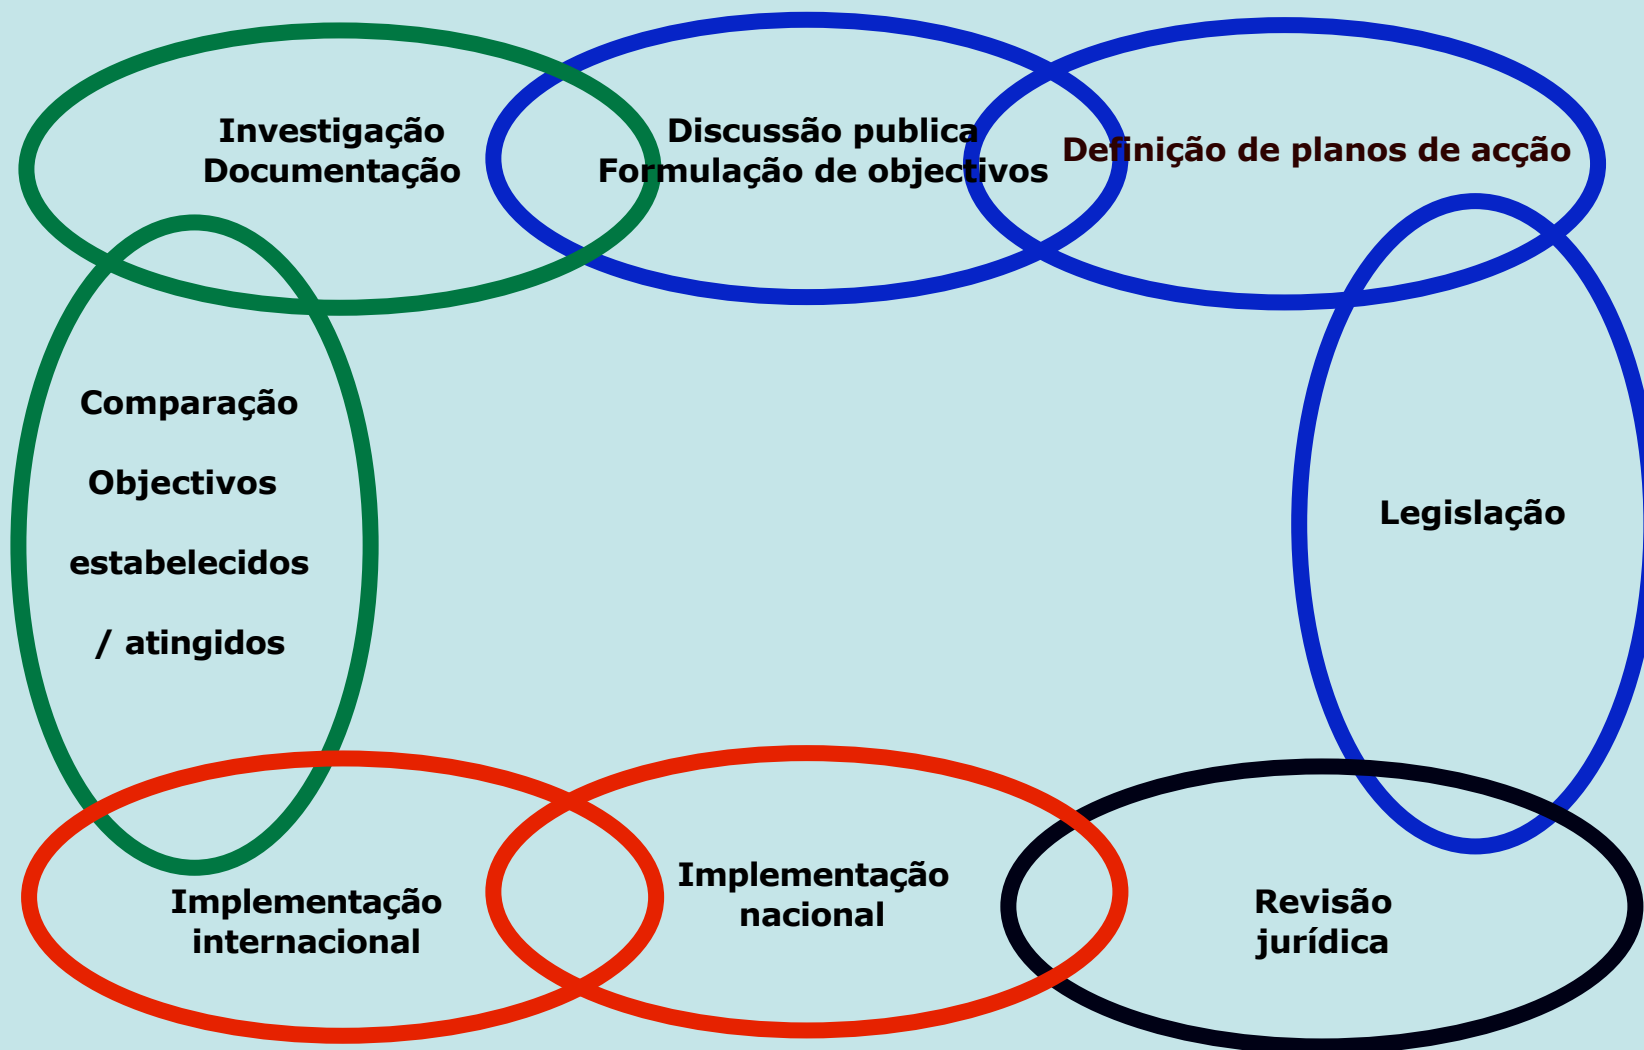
Investigação
Documentação

Discussão publica
Formulação de objectivos

Definição de planos de acção

Comparação

Objectivos

estabelecidos

/ atingidos

Legislação

Implementação
internacional

Implementação
nacional

Revisão
jurídica